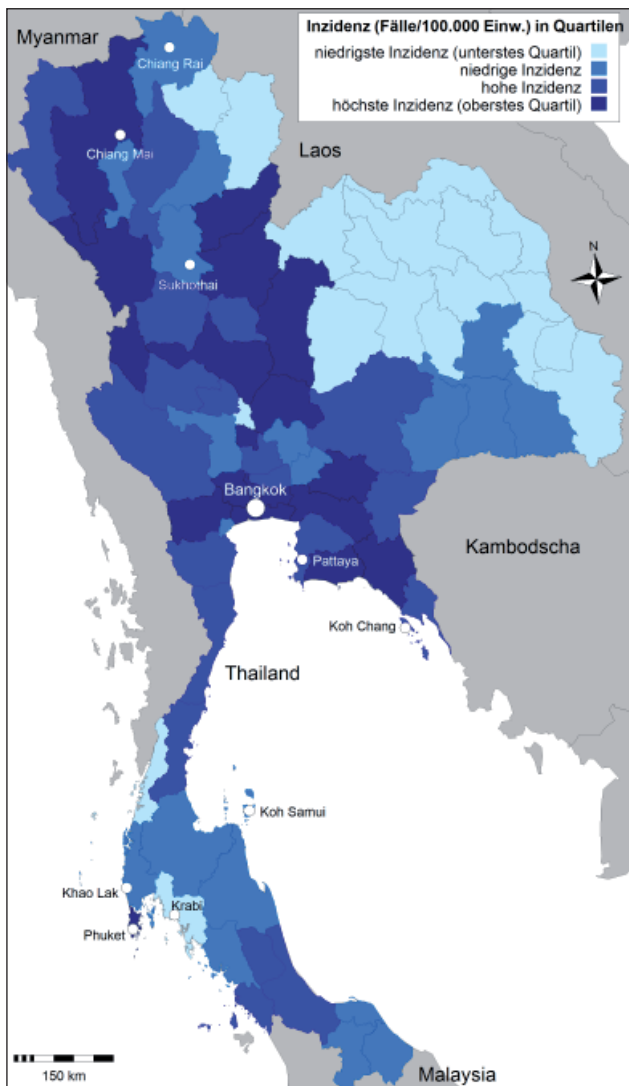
Inzidenz (Fälle/100.000 Einw.) in Quartilen
niedrigste Inzidenz (unterstes Quartil)
niedrige Inzidenz
hohe Inzidenz
höchste Inzidenz (oberstes Quartil)

Myanmar
Chiang Rai
Chiang Mai
Laos
N
Sukhothai
Bangkok
Pattaya
Kambodscha
Koh Chang
Thailand
Koh Samui
Khao Lak
Krabi
Phuket
150 km
Malaysia